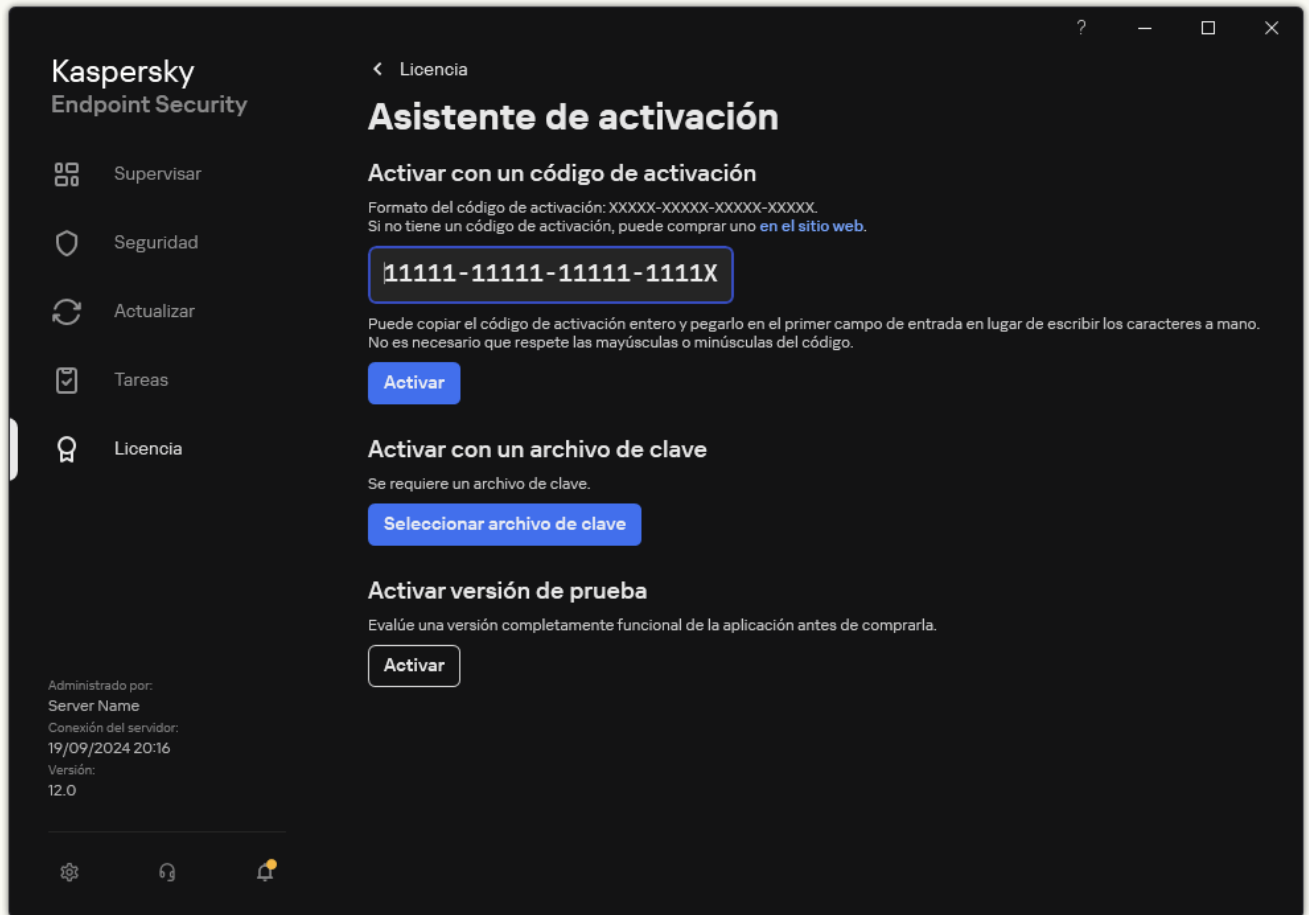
?

Kaspersky
Endpoint Security

Supervisar

Seguridad

Actualizar

Tareas

Licencia

Administrado por:
Server Name
Conexión del servidor:
19/09/2024 20:16
Versión:
12.0

Licencia

Asistente de activación

Activar con un código de activación

Formato del código de activación: XXXXX-XXXXX-XXXXX-XXXXX.
Si no tiene un código de activación, puede comprar uno en el sitio web.

11111-11111-11111-1111X

Puede copiar el código de activación entero y pegarlo en el primer campo de entrada en lugar de escribir los caracteres a mano. No es necesario que respete las mayúsculas o minúsculas del código.

Activar

Activar con un archivo de clave

Se requiere un archivo de clave.

Seleccionar archivo de clave

Activar versión de prueba

Evalúe una versión completamente funcional de la aplicación antes de comprarla.

Activar